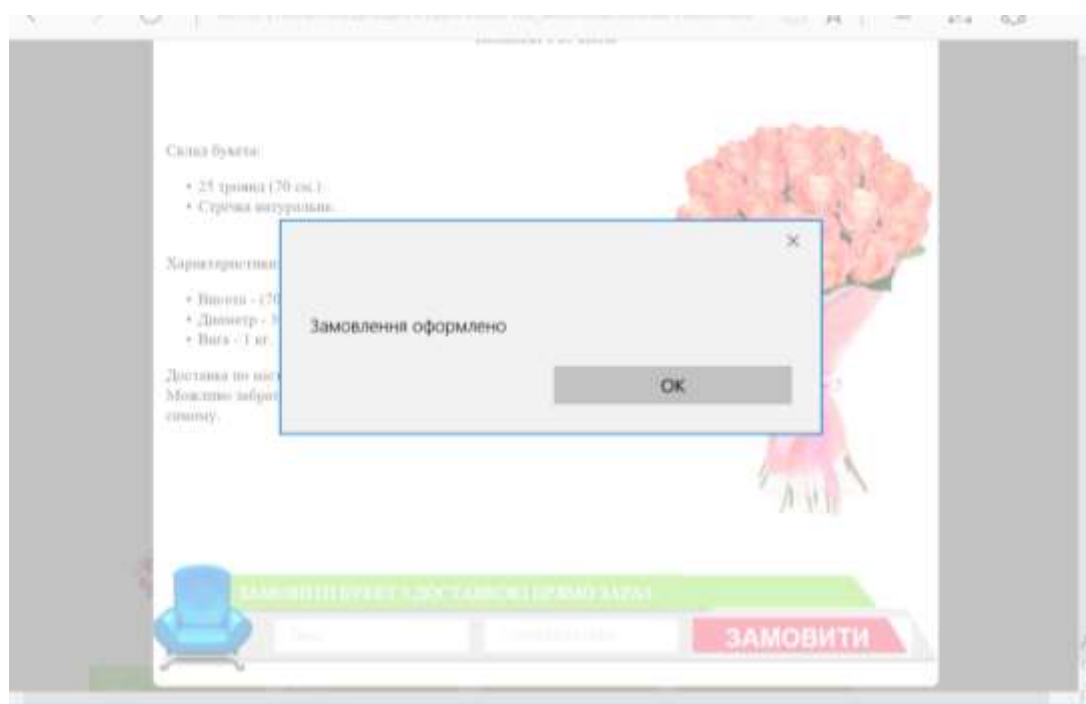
Склад букета:

• 25 троянд (70 см.).
• Стрічка натуральна.

Характеристики:

• Висота - (70 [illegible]
• Діаметр - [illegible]
• Вага - 1 кг. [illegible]

Доставка по міст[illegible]
Можливо забрат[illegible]
самому.

×

Замовлення оформлено

OK

ЗАМОВИТИ БУКЕТ З ДОСТАВКОЮ ПРЯМО ЗАРАЗ

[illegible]

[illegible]

ЗАМОВИТИ